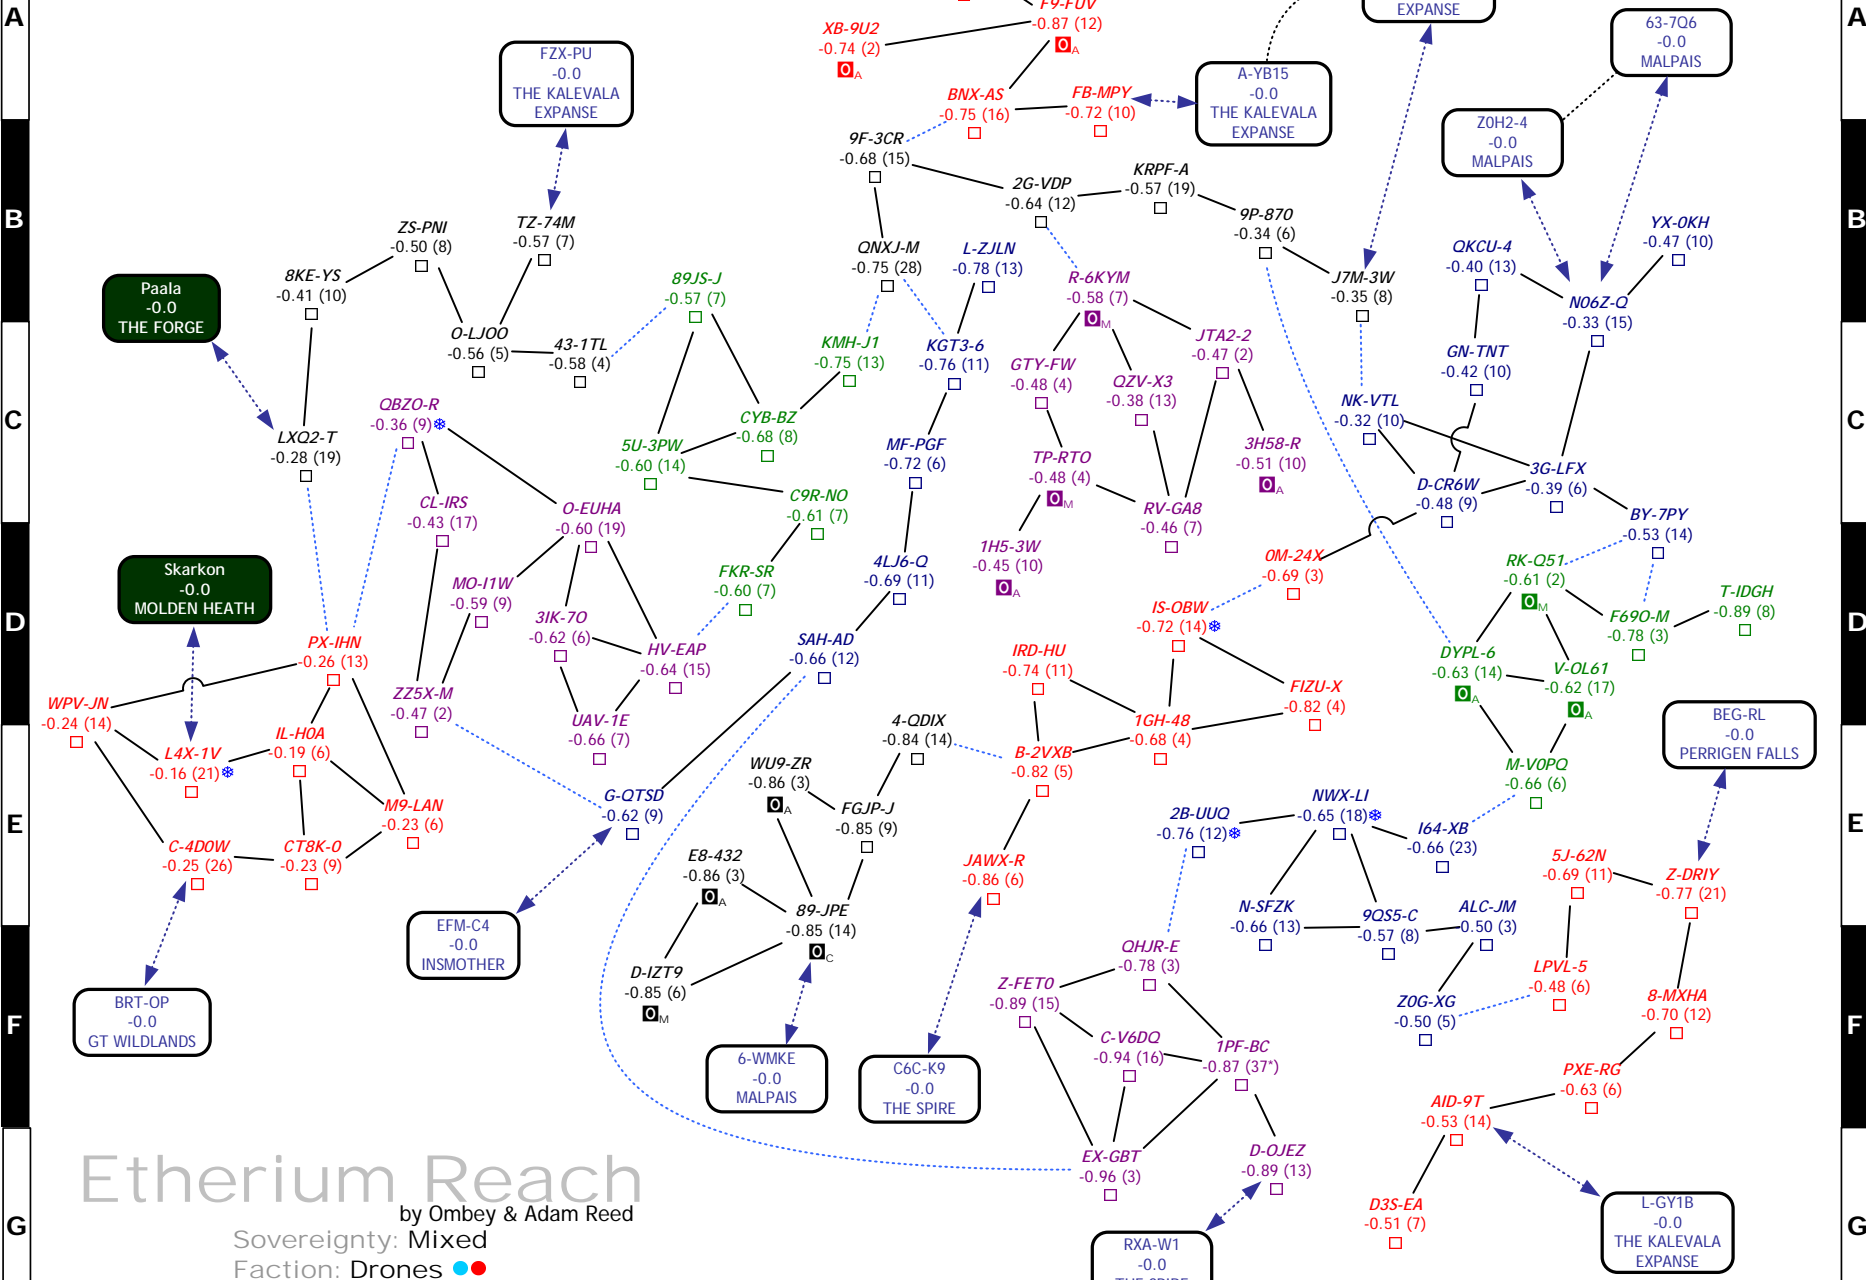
A
B
C
D
E
F
G

F9-FUV
-0.87 (12)

XB-9U2
-0.74 (2)

EXPANSE

63-7Q6
-0.0
MALPAIS

FZX-PU
-0.0
THE KALEVALA EXPANSE

A-YB15
-0.0
THE KALEVALA EXPANSE

BNX-AS
-0.75 (16)

FB-MPY
-0.72 (10)

Z0H2-4
-0.0
MALPAIS

9F-3CR
-0.68 (15)

2G-VDP
-0.64 (12)

KRPF-A
-0.57 (19)

9P-870
-0.34 (6)

ZS-PNI
-0.50 (8)

TZ-74M
-0.57 (7)

8KE-YS
-0.41 (10)

QNXJ-M
-0.75 (28)

L-ZJLN
-0.78 (13)

R-6KYM
-0.58 (7)

J7M-3W
-0.35 (8)

QKCU-4
-0.40 (13)

YX-0KH
-0.47 (10)

N06Z-Q
-0.33 (15)

Paala
-0.0
THE FORGE

89JS-J
-0.57 (7)

O-LJOO
-0.56 (5)

43-1TL
-0.58 (4)

KMH-J1
-0.75 (13)

KGT3-6
-0.76 (11)

GTY-FW
-0.48 (4)

JTA2-2
-0.47 (2)

QZV-X3
-0.38 (13)

GN-TNT
-0.42 (10)

QBZO-R
-0.36 (9)

LXQ2-T
-0.28 (19)

CYB-BZ
-0.68 (8)

5U-3PW
-0.60 (14)

MF-PGF
-0.72 (6)

TP-RTO
-0.48 (4)

3H58-R
-0.51 (10)

NK-VTL
-0.32 (10)

3G-LFX
-0.39 (6)

D-CR6W
-0.48 (9)

CL-IRS
-0.43 (17)

O-EUHA
-0.60 (19)

C9R-NO
-0.61 (7)

RV-GA8
-0.46 (7)

BY-7PY
-0.53 (14)

Skarkon
-0.0
MOLDEN HEATH

1H5-3W
-0.45 (10)

4LJ6-Q
-0.69 (11)

0M-24X
-0.69 (3)

RK-Q51
-0.61 (2)

MO-I1W
-0.59 (9)

FKR-SR
-0.60 (7)

T-IDGH
-0.89 (8)

3IK-7O
-0.62 (6)

IS-OBW
-0.72 (14)

F69O-M
-0.78 (3)

PX-IHN
-0.26 (13)

SAH-AD
-0.66 (12)

HV-EAP
-0.64 (15)

IRD-HU
-0.74 (11)

DYPL-6
-0.63 (14)

V-OL61
-0.62 (17)

WPV-JN
-0.24 (14)

ZZ5X-M
-0.47 (2)

FIZU-X
-0.82 (4)

BEG-RL
-0.0
PERRIGEN FALLS

IL-HOA
-0.19 (6)

UAV-1E
-0.66 (7)

4-QDIX
-0.84 (14)

1GH-48
-0.68 (4)

L4X-1V
-0.16 (21)

B-2VXB
-0.82 (5)

M-VOPQ
-0.66 (6)

WU9-ZR
-0.86 (3)

M9-LAN
-0.23 (6)

G-QTSD
-0.62 (9)

FGJP-J
-0.85 (9)

NWX-LI
-0.65 (18)

2B-UUQ
-0.76 (12)

I64-XB
-0.66 (23)

C-4D0W
-0.25 (26)

CT8K-0
-0.23 (9)

E8-432
-0.86 (3)

JAWX-R
-0.86 (6)

5J-62N
-0.69 (11)

Z-DRIY
-0.77 (21)

N-SFZK
-0.66 (13)

9QS5-C
-0.57 (8)

ALC-JM
-0.50 (3)

EFM-C4
-0.0
INSMOTHER

89-JPE
-0.85 (14)

QHJR-E
-0.78 (3)

D-IZT9
-0.85 (6)

LPVL-5
-0.48 (6)

BRT-OP
-0.0
GT WILDLANDS

Z-FETO
-0.89 (15)

Z0G-XG
-0.50 (5)

8-MXHA
-0.70 (12)

C-V6DQ
-0.94 (16)

1PF-BC
-0.87 (37*)

6-WMKE
-0.0
MALPAIS

C6C-K9
-0.0
THE SPIRE

PXE-RG
-0.63 (6)

AID-9T
-0.53 (14)

D-OJEZ
-0.89 (13)

EX-GBT
-0.96 (3)

Etherium Reach
by Ombey & Adam Reed
Sovereignty: Mixed
Faction: Drones

D3S-EA
-0.51 (7)

RXA-W1
-0.0

L-GY1B
-0.0
THE KALEVALA EXPANSE